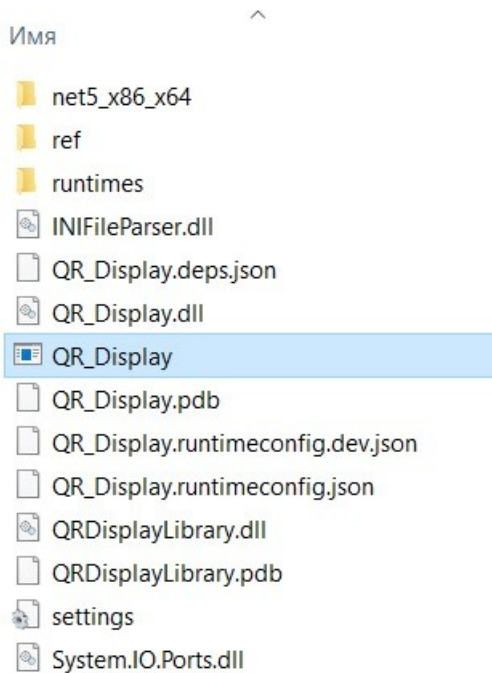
Имя

net5_x86_x64
ref
runtimes
INIFileParser.dll
QR_Display.deps.json
QR_Display.dll
QR_Display
QR_Display.pdb
QR_Display.runtimeconfig.dev.json
QR_Display.runtimeconfig.json
QRDisplayLibrary.dll
QRDisplayLibrary.pdb
settings
System.IO.Ports.dll